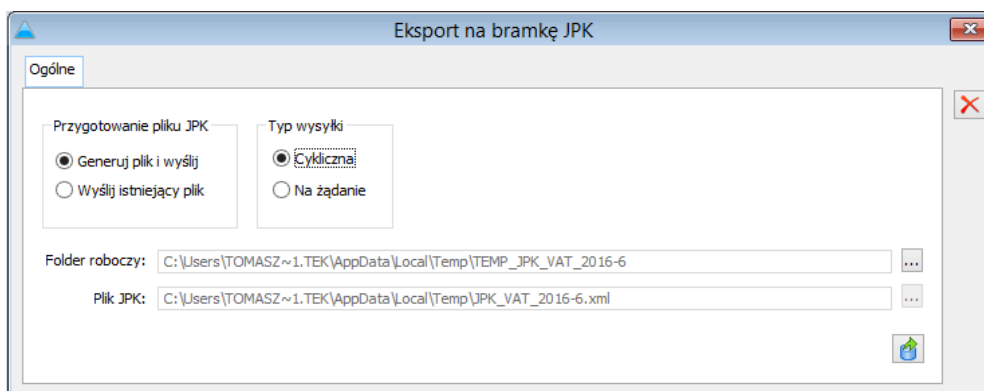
Eksport na bramkę JPK

Ogólne

Przygotowanie pliku JPK
Generuj plik i wyślij
Wyślij istniejący plik

Typ wysyłki
Cykliczna
Na żądanie

Folder roboczy: C:\Users\TOMASZ~1.TEK\AppData\Local\Temp\TEMP_JPK_VAT_2016-6 ...

Plik JPK: C:\Users\TOMASZ~1.TEK\AppData\Local\Temp\JPK_VAT_2016-6.xml ...